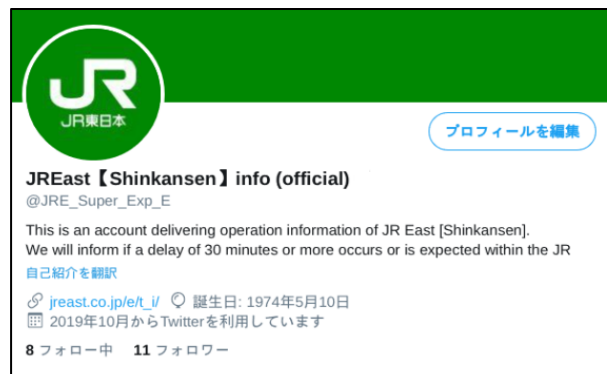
JR
JR東日本

プロフィールを編集

JREast【Shinkansen】info (official)
@JRE_Super_Exp_E

This is an account delivering operation information of JR East [Shinkansen].
We will inform if a delay of 30 minutes or more occurs or is expected within the JR
自己紹介を翻訳

jreast.co.jp/e/t_i/ 誕生日: 1974年5月10日
2019年10月からTwitterを利用しています

8 フォロー中 11 フォロワー